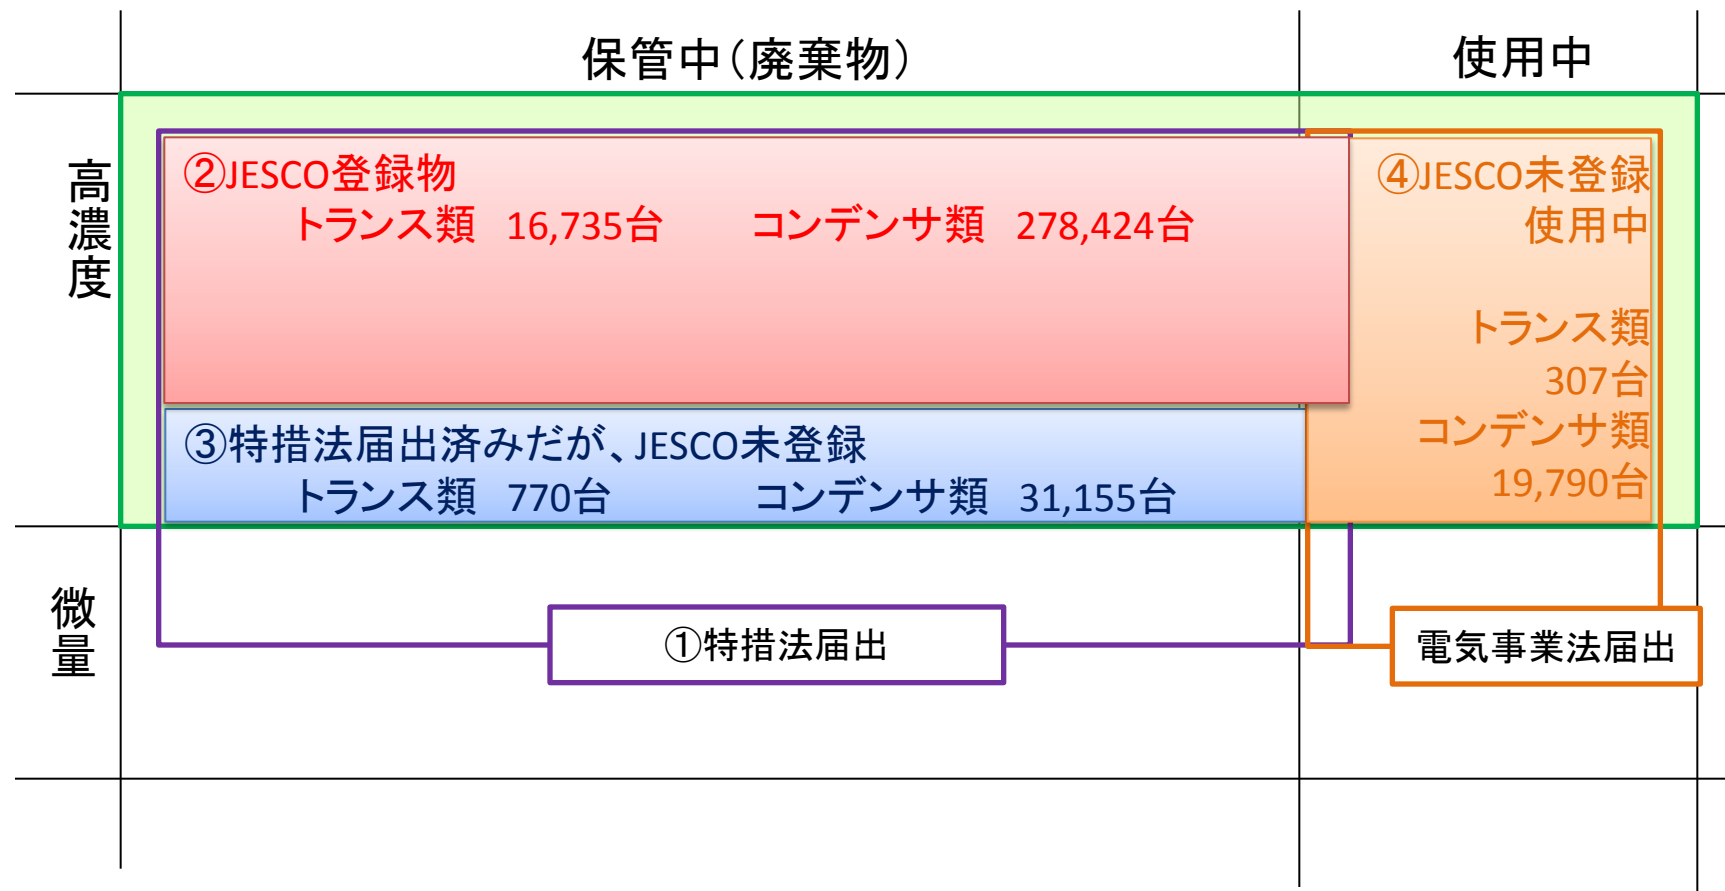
保管中(廃棄物)

使用中

高濃度

②JESCO登録物
トランス類 16,735台 コンデンサ類 278,424台

④JESCO未登録
使用中

トランス類
307台
コンデンサ類
19,790台

③特措法届出済みだが、JESCO未登録
トランス類 770台 コンデンサ類 31,155台

微量

①特措法届出

電気事業法届出